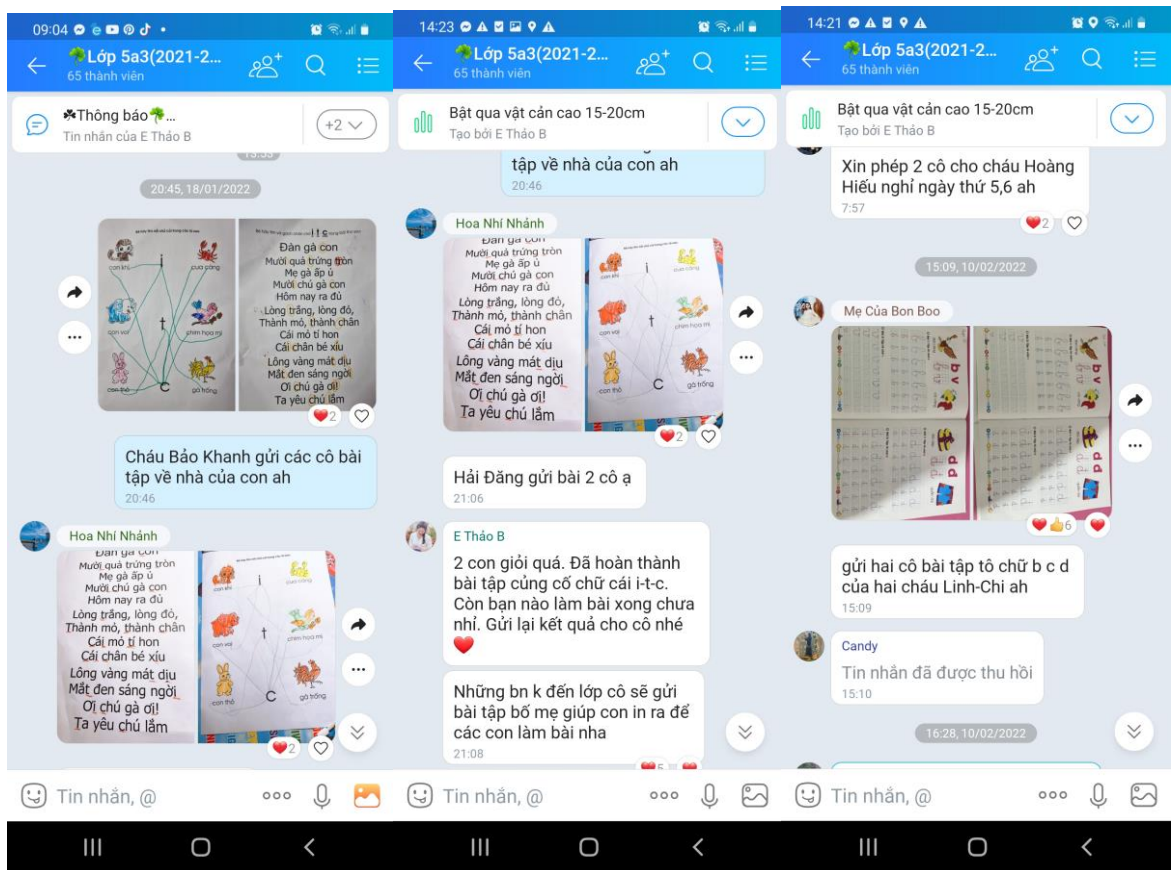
09:04

Lớp 5a3(2021-2...
65 thành viên

Thông báo...
Tin nhắn của E Thảo B
+2

20:45, 18/01/2022

con khỉ
cua càng
i
t
con voi
chim hoạ mi
c
con thỏ
gà trống

Đàn gà con
Mười quả trứng tròn
Mẹ gà ấp ủ
Mười chú gà con
Hôm nay ra đủ
Lông trắng, lông đỏ,
Thành mỏ, thành chân
Cái mỏ tí hon
Cái chân bé xíu
Lông vàng mát dịu
Mắt đen sáng ngời
Ôi chú gà ơi!
Ta yêu chú lắm

2

Cháu Bảo Khanh gửi các cô bài tập về nhà của con ah
20:46

Hoa Nhí Nhảnh

Đàn gà con
Mười quả trứng tròn
Mẹ gà ấp ủ
Mười chú gà con
Hôm nay ra đủ
Lông trắng, lông đỏ,
Thành mỏ, thành chân
Cái mỏ tí hon
Cái chân bé xíu
Lông vàng mát dịu
Mắt đen sáng ngời
Ôi chú gà ơi!
Ta yêu chú lắm

2

Tin nhắn, @

14:23

Lớp 5a3(2021-2...
65 thành viên

Bật qua vật cản cao 15-20cm
Tạo bởi E Thảo B

tập về nhà của con ah
20:46

Hoa Nhí Nhảnh

Đàn gà con
Mười quả trứng tròn
Mẹ gà ấp ủ
Mười chú gà con
Hôm nay ra đủ
Lông trắng, lông đỏ,
Thành mỏ, thành chân
Cái mỏ tí hon
Cái chân bé xíu
Lông vàng mát dịu
Mắt đen sáng ngời
Ôi chú gà ơi!
Ta yêu chú lắm

2

Hải Đăng gửi bài 2 cô ạ
21:06

E Thảo B
2 con giỏi quá. Đã hoàn thành bài tập củng cố chữ cái i-t-c. Còn bạn nào làm bài xong chưa nhỉ. Gửi lại kết quả cho cô nhé ❤️

Những bn k đến lớp cô sẽ gửi bài tập bố mẹ giúp con in ra để các con làm bài nha
21:08

Tin nhắn, @

14:21

Lớp 5a3(2021-2...
65 thành viên

Bật qua vật cản cao 15-20cm
Tạo bởi E Thảo B

Xin phép 2 cô cho cháu Hoàng Hiếu nghỉ ngày thứ 5,6 ah
7:57
2

15:09, 10/02/2022

Mẹ Của Bon Boo

6

gửi hai cô bài tập tô chữ b c d của hai cháu Linh-Chi ah
15:09

Candy
Tin nhắn đã được thu hồi
15:10

16:28, 10/02/2022

Tin nhắn, @